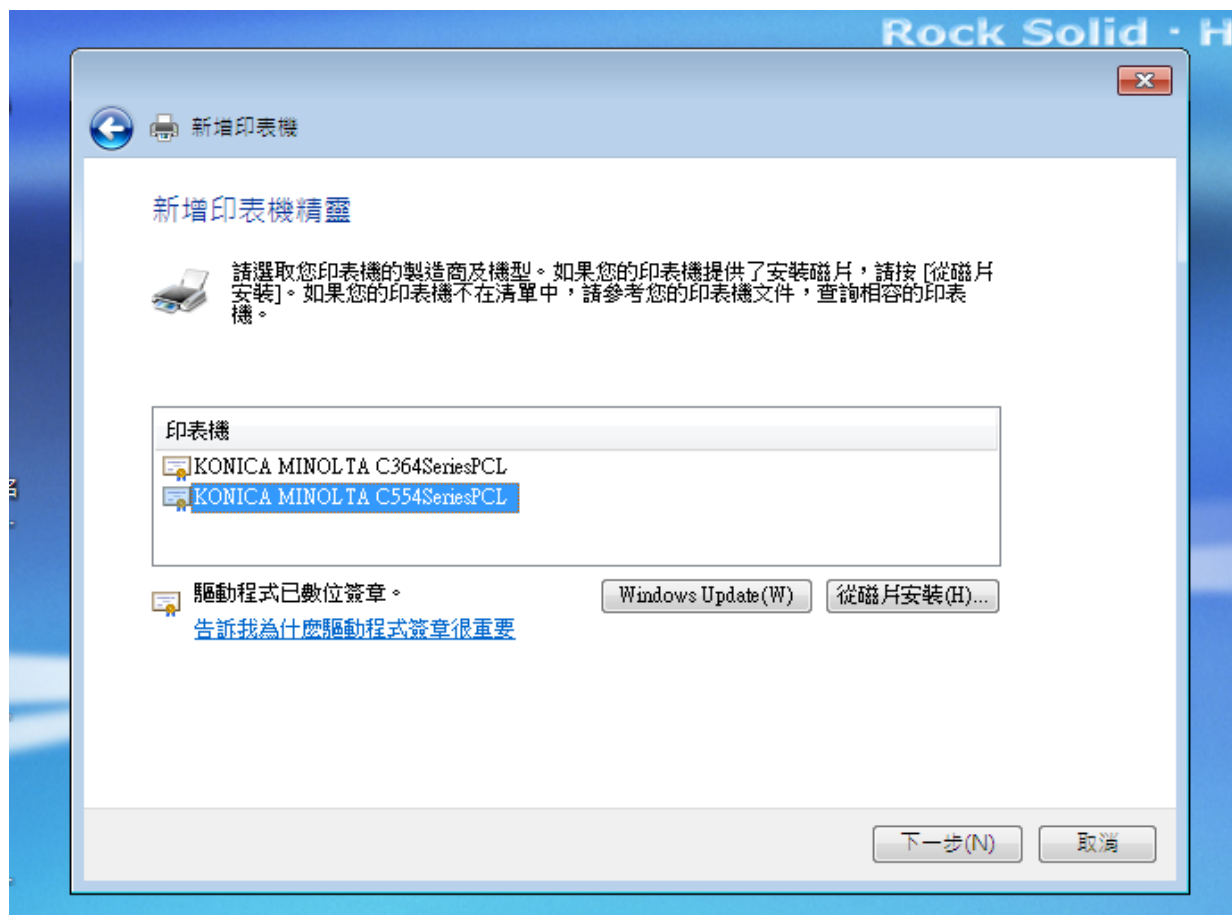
Rock Solid · H

新增印表機

新增印表機精靈

請選取您印表機的製造商及機型。如果您的印表機提供了安裝磁片，請按 [從磁片安裝]。如果您的印表機不在清單中，請參考您的印表機文件，查詢相容的印表機。

| 印表機 |
|---|
| KONICA MINOLTA C364SeriesPCL |
| KONICA MINOLTA C554SeriesPCL |

驅動程式已數位簽章。

告訴我為什麼驅動程式簽章很重要

Windows Update(W)

從磁片安裝(H)...

下一步(N)

取消